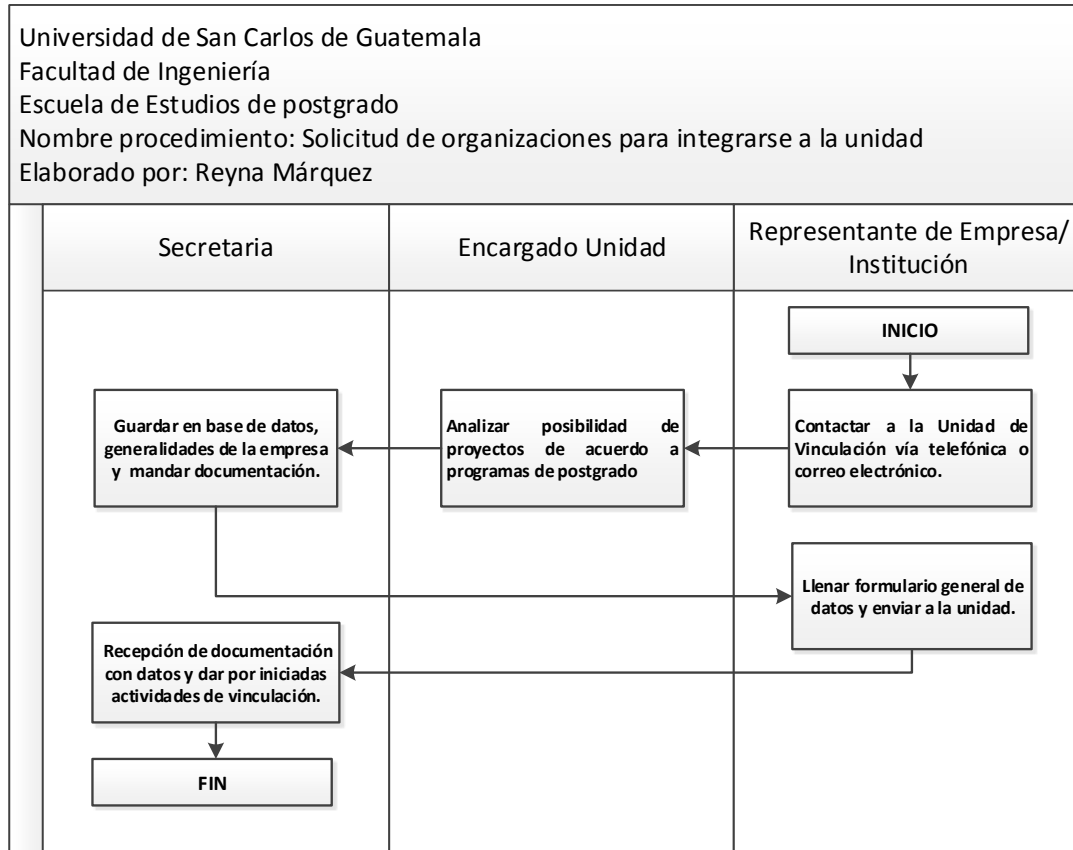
Universidad de San Carlos de Guatemala
Facultad de Ingeniería
Escuela de Estudios de postgrado
Nombre procedimiento: Solicitud de organizaciones para integrarse a la unidad
Elaborado por: Reyna Márquez

Secretaria

Encargado Unidad

Representante de Empresa/ Institución

INICIO

Contactar a la Unidad de Vinculación vía telefónica o correo electrónico.

Analizar posibilidad de proyectos de acuerdo a programas de postgrado

Guardar en base de datos, generalidades de la empresa y mandar documentación.

Llenar formulario general de datos y enviar a la unidad.

Recepción de documentación con datos y dar por iniciadas actividades de vinculación.

FIN